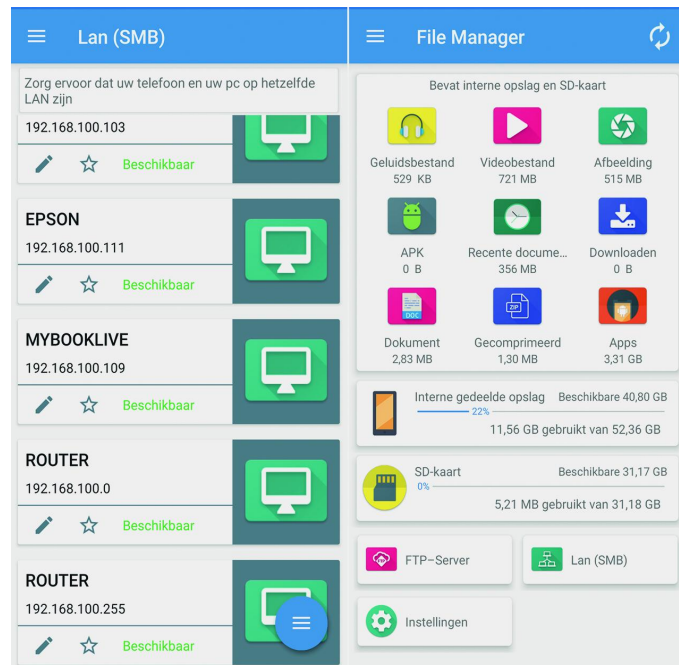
Lan (SMB)

Zorg ervoor dat uw telefoon en uw pc op hetzelfde LAN zijn

192.168.100.103
Beschikbaar

EPSON
192.168.100.111
Beschikbaar

MYBOOKLIVE
192.168.100.109
Beschikbaar

ROUTER
192.168.100.0
Beschikbaar

ROUTER
192.168.100.255
Beschikbaar

File Manager

Bevat interne opslag en SD-kaart

Geluidsbestand
529 KB

Videobestand
721 MB

Afbeelding
515 MB

APK
0 B

Recente docume...
356 MB

Downloaden
0 B

DOC

Dokument
2,83 MB

ZIP

Gecomprimeerd
1,30 MB

Apps
3,31 GB

Interne gedeelde opslag
Beschikbare 40,80 GB
22%
11,56 GB gebruikt van 52,36 GB

SD-kaart
Beschikbare 31,17 GB
0%
5,21 MB gebruikt van 31,18 GB

FTP-Server

Lan (SMB)

Instellingen